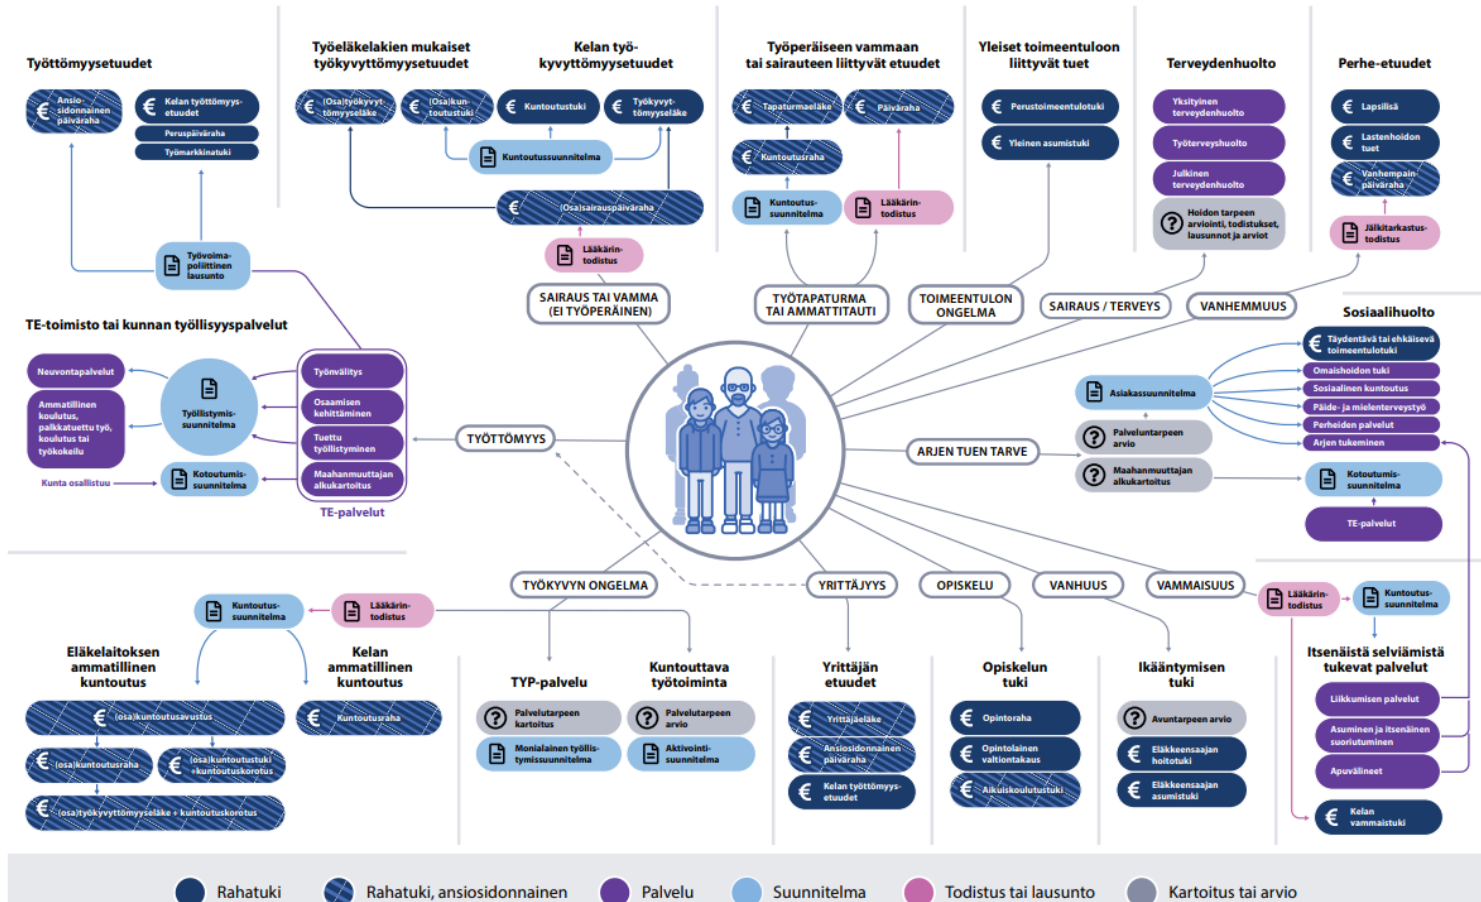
Työttömyysetuudet

Ansiosidonnainen päiväraha

Kelan työttömyysetuudet

Peruspäiväraha

Työmarkkinatuki

Työeläkelakien mukaiset työkyvyttömyysetuudet

(Osa)työkyvyttömyyseläke

(Osa)kuntoutustuki

Kelan työkyvyttömyysetuudet

Kuntoutustuki

Työkyvyttömyyseläke

Kuntoutussuunnitelma

(Osa)sairauspäiväraha

Lääkärintodistus

Työperäiseen vammaan tai sairauteen liittyvät etuudet

Tapaturmaeläke

Päiväraha

Kuntoutusraha

Kuntoutussuunnitelma

Lääkärintodistus

Yleiset toimeentuloon liittyvät tuet

Perustoimeentulotuki

Yleinen asumistuki

Terveydenhuolto

Yksityinen terveydenhuolto

Työterveyshuolto

Julkinen terveydenhuolto

Hoidon tarpeen arviointi, todistukset, lausunnot ja arviot

Perhe-etuudet

Lapsilisä

Lastenhoidon tuet

Vanhempainpäiväraha

Jälkitarkastustodistus

Työvoimapoliittinen lausunto

TE-toimisto tai kunnan työllisyyspalvelut

Neuvontapalvelut

Ammatillinen koulutus, palkkatuettu työ, koulutus tai työkokeilu

Kunta osallistuu

Työllistymissuunnitelma

Kotoutumissuunnitelma

Työnvälitys

Osaamisen kehittäminen

Tuettu työllistyminen

Maahanmuuttajan alkukartoitus

TE-palvelut

SAIRAUS TAI VAMMA (EI TYÖPERÄINEN)

TYÖTAPATURMA TAI AMMATTITAUTI

TOIMEENTULON ONGELMA

SAIRAUS / TERVEYS

VANHEMMUUS

TYÖTTÖMYYS

ARJEN TUEN TARVE

Sosiaalihuolto

Täydentävä tai ehkäisevä toimeentulotuki

Omaishoidon tuki

Sosiaalinen kuntoutus

Päihde- ja mielenterveystyö

Perheiden palvelut

Arjen tukeminen

Asiakassuunnitelma

Palveluntarpeen arvio

Maahanmuuttajan alkukartoitus

Kotoutumissuunnitelma

TE-palvelut

TYÖKYVYN ONGELMA

YRITTÄJYYS

OPISKELU

VANHUUS

VAMMAISUUS

Lääkärintodistus

Kuntoutussuunnitelma

Kuntoutussuunnitelma

Lääkärintodistus

Eläkelaitoksen ammatillinen kuntoutus

(osa)kuntoutusavustus

(osa)kuntoutusraha

(osa)kuntoutustuki +kuntoutuskorotus

(osa)työkyvyttömyyseläke + kuntoutuskorotus

Kelan ammatillinen kuntoutus

Kuntoutusraha

TYP-palvelu

Palveluntarpeen kartoitus

Monialainen työllistymissuunnitelma

Kuntouttava työtoiminta

Palveluntarpeen arvio

Aktivointisuunnitelma

Yrittäjän etuudet

Yrittäjäeläke

Ansiosidonnainen päiväraha

Kelan työttömyysetuudet

Opiskelun tuki

Opintoraha

Opintolainen valtiontakaus

Aikuiskoulutustuki

Ikääntymisen tuki

Avuntarpeen arvio

Eläkkeensaajan hoitotuki

Eläkkeensaajan asumistuki

Itsenäistä selviämistä tukevat palvelut

Liikkumisen palvelut

Asuminen ja itsenäinen suoriutuminen

Apuvälineet

Kelan vammaistuki

Rahatuki

Rahatuki, ansiosidonnainen

Palvelu

Suunnitelma

Todistus tai lausunto

Kartoitus tai arvio